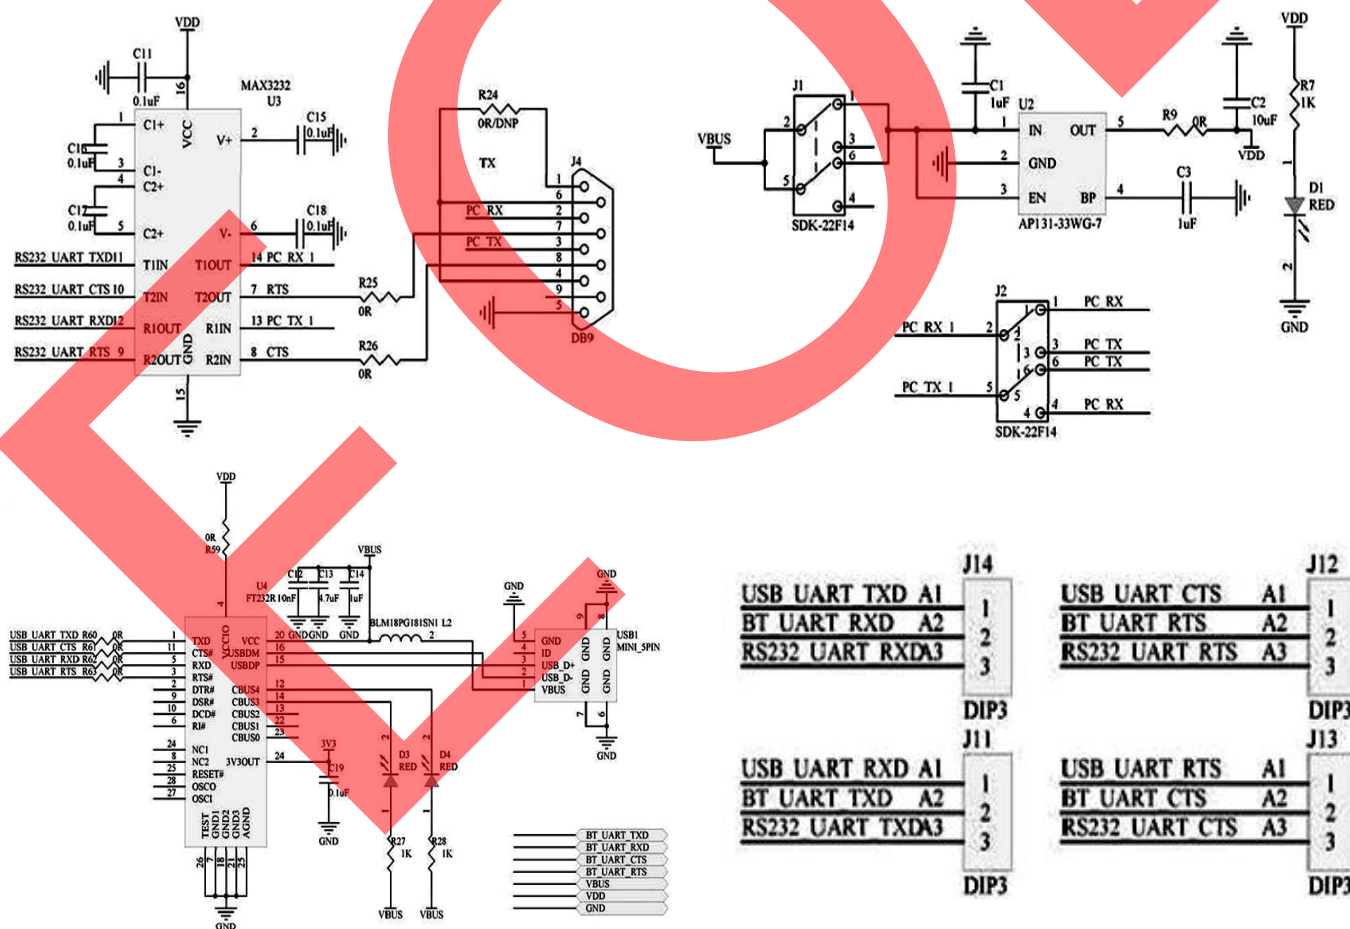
VDD
C11
0.1uF
16
MAX3232
U3
1
C1+
VCC
V+
2
C15
0.1uF
C16
0.1uF
3
C1-
4
C2+
C17
0.1uF
5
C2-
V-
6
C18
0.1uF
RS232_UART_TXD11
T1IN
T1OUT
14 PC_RX_1
RS232_UART_CTS 10
T2IN
T2OUT
7 RTS
R25
0R
RS232_UART_RXD12
R1OUT
R1IN
13 PC_TX_1
RS232_UART_RTS 9
R2OUT
GND
R2IN
8 CTS
R26
0R
15
R24
0R/DNP
TX
J4
1
6
PC_RX
2
7
PC_TX
3
8
4
9
5
DB9
VBUS
J1
2
1
3
6
5
4
SDK-22F14
C1
1uF
U2
1
IN
OUT
5
R9
0R
C2
10uF
VDD
2
GND
3
EN
BP
4
C3
1uF
AP131-33WG-7
VDD
R7
1K
1
D1
RED
2
GND
J2
PC_RX_1
2
1
PC_RX
3
3
PC_TX
6
PC_TX
PC_TX_1
5
5
4
4
PC_RX
SDK-22F14
VDD
0R
R59
4
U4
FT232R
C12 10nF
C13 4.7uF
C14 1uF
VBUS
BLM18PG181SN1 L2
1
2
GND
GND
USB_UART_TXD R60 0R
USB_UART_CTS R61 0R
USB_UART_RXD R62 0R
USB_UART_RTS R63 0R
1
11
5
3
2
9
10
6
TXD
CTS#
RXD
RTS#
DTR#
DSR#
DCD#
RI#
VCCIO
VCC
USBDM
USBDP
20 GND GND GND
16
15
CBUS4
CBUS3
CBUS2
CBUS1
CBUS0
12
14
13
22
23
24
NC1
NC2
RESET#
OSCO
OSCI
24
8
25
28
27
3V3OUT
24
3V3
C19
0.1uF
GND
TEST
GND1
GND2
GND3
AGND
26
7
18
21
25
GND
2
D3
RED
1
R27
1K
VBUS
2
D4
RED
1
R28
1K
VBUS
5
4
3
2
1
GND
ID
USB_D+
USB_D-
VBUS
9
GND
GND
GND
GND
8
7
6
USB1
MINI_5PIN
GND
BT_UART_TXD
BT_UART_RXD
BT_UART_CTS
BT_UART_RTS
VBUS
VDD
GND
J14
USB_UART_TXD A1
BT_UART_RXD A2
RS232_UART_RXDA3
1
2
3
DIP3
J12
USB_UART_CTS A1
BT_UART_RTS A2
RS232_UART_RTS A3
1
2
3
DIP3
J11
USB_UART_RXD A1
BT_UART_TXD A2
RS232_UART_TXDA3
1
2
3
DIP3
J13
USB_UART_RTS A1
BT_UART_CTS A2
RS232_UART_CTS A3
1
2
3
DIP3